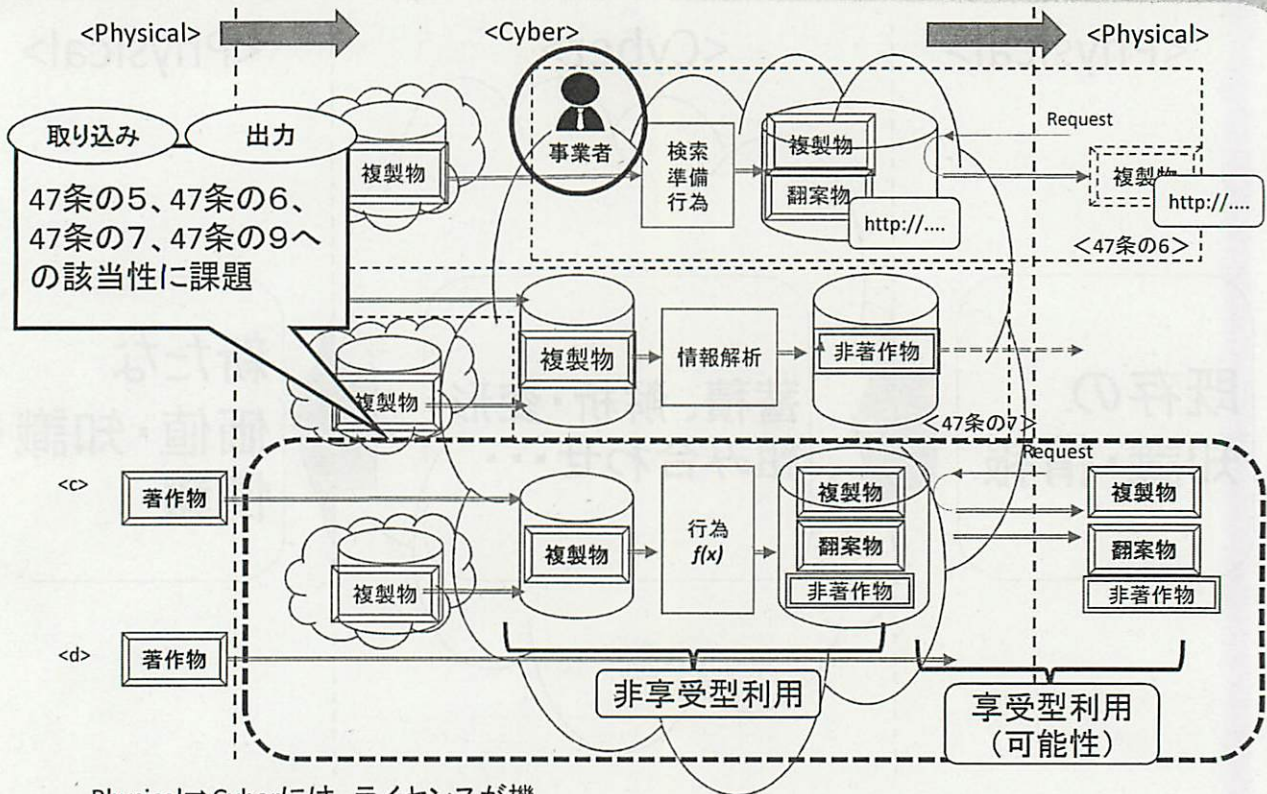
<Physical>
<Cyber>
<Physical>

取り込み
出力
47条の5、47条の6、47条の7、47条の9への該当性に課題

事業者
複製物
検索準備行為
複製物
翻案物
http://....
Request
複製物
http://....
<47条の6>

複製物
情報解析
非著作物
複製物
<47条の7>

<c>
著作物
複製物
複製物
行為 $f(x)$
複製物
翻案物
非著作物
Request
複製物
翻案物
非著作物

<d>
著作物

非享受型利用
享受型利用（可能性）

Physical→Cyberには、ライセンスが機